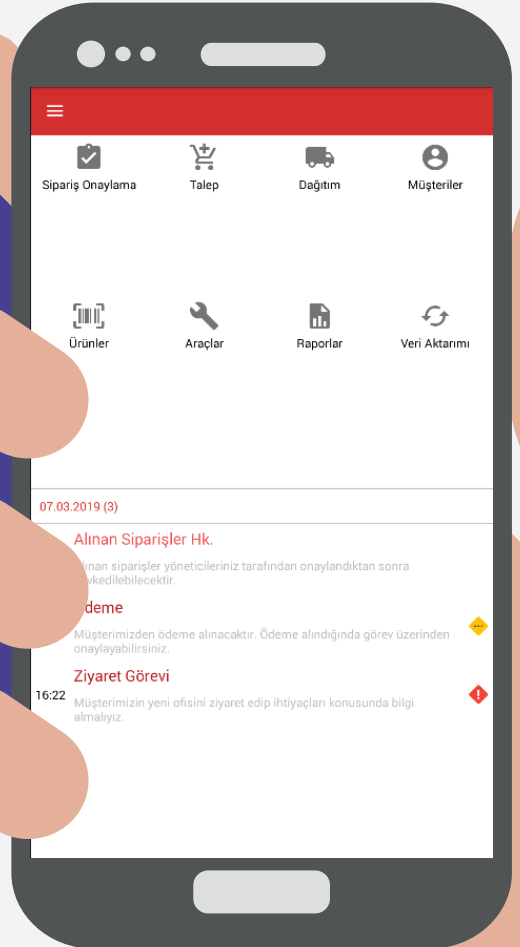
Sipariş Onaylama
Talep
Dağıtım
Müşteriler

Ürünler
Araçlar
Raporlar
Veri Aktarımı

07.03.2019 (3)

Alınan Siparişler Hk.
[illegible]lınan siparişler yöneticileriniz tarafından onaylandıktan sonra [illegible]vkedilebilecektir.

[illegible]deme
Müşterimizden ödeme alınacaktır. Ödeme alındığında görev üzerinden onaylayabilirsiniz.

16:22
Ziyaret Görevi
Müşterimizin yeni ofisini ziyaret edip ihtiyaçları konusunda bilgi almalıyız.